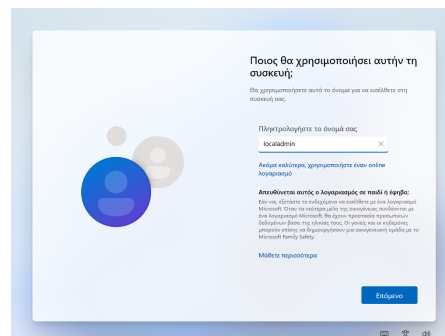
Ποιος θα χρησιμοποιήσει αυτήν τη συσκευή;

Θα χρησιμοποιήσετε αυτό το όνομα για να εισέλθετε στη συσκευή σας.

Πληκτρολογήστε το όνομά σας

localadmin

Ακόμα καλύτερα, χρησιμοποιήστε έναν online λογαριασμό

Απευθύνεται αυτός ο λογαριασμός σε παιδί ή έφηβο;

Εάν ναι, εξετάστε το ενδεχόμενο να εισέλθετε με ένα λογαριασμό Microsoft. Όταν τα νεότερα μέλη της οικογένειας συνδέονται με ένα λογαριασμό Microsoft, θα έχουν προστασία προσωπικών δεδομένων βάσει της ηλικίας τους. Οι γονείς και οι κηδεμόνες μπορούν επίσης να δημιουργήσουν μια οικογενειακή ομάδα με το Microsoft Family Safety.

Μάθετε περισσότερα

Επόμενο